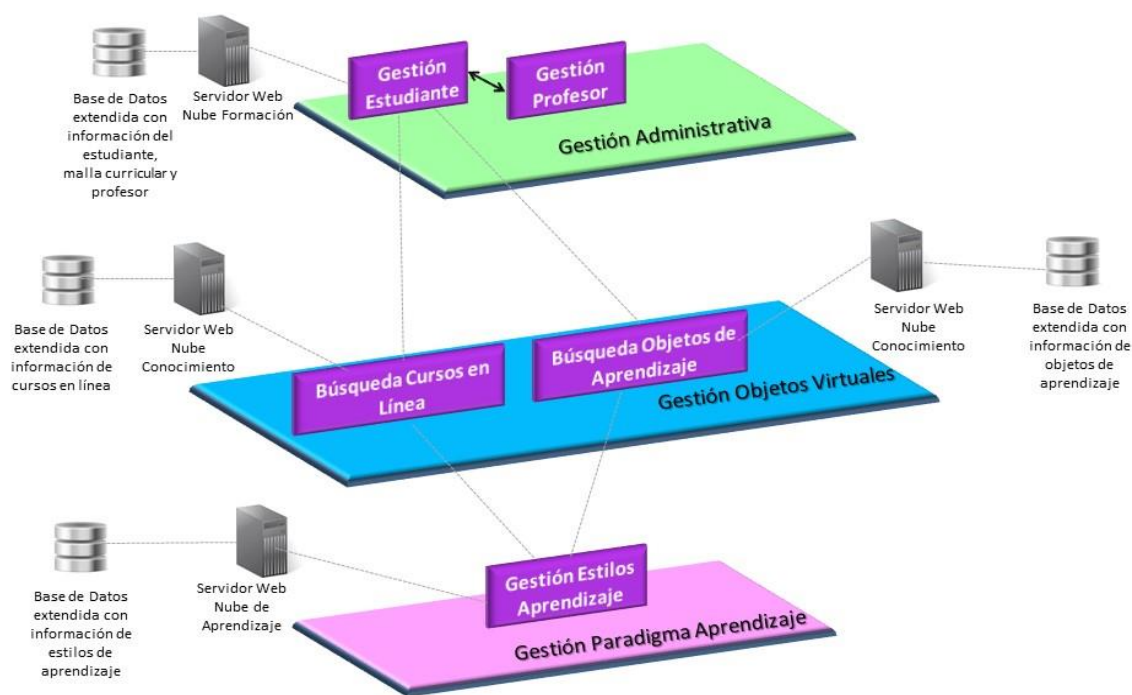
Base de Datos extendida con información del estudiante, malla curricular y profesor

Servidor Web Nube Formación

Gestión Estudiante

Gestión Profesor

Gestión Administrativa

Base de Datos extendida con información de cursos en línea

Servidor Web Nube Conocimiento

Búsqueda Cursos en Línea

Búsqueda Objetos de Aprendizaje

Gestión Objetos Virtuales

Servidor Web Nube Conocimiento

Base de Datos extendida con información de objetos de aprendizaje

Base de Datos extendida con información de estilos de aprendizaje

Servidor Web Nube de Aprendizaje

Gestión Estilos Aprendizaje

Gestión Paradigma Aprendizaje